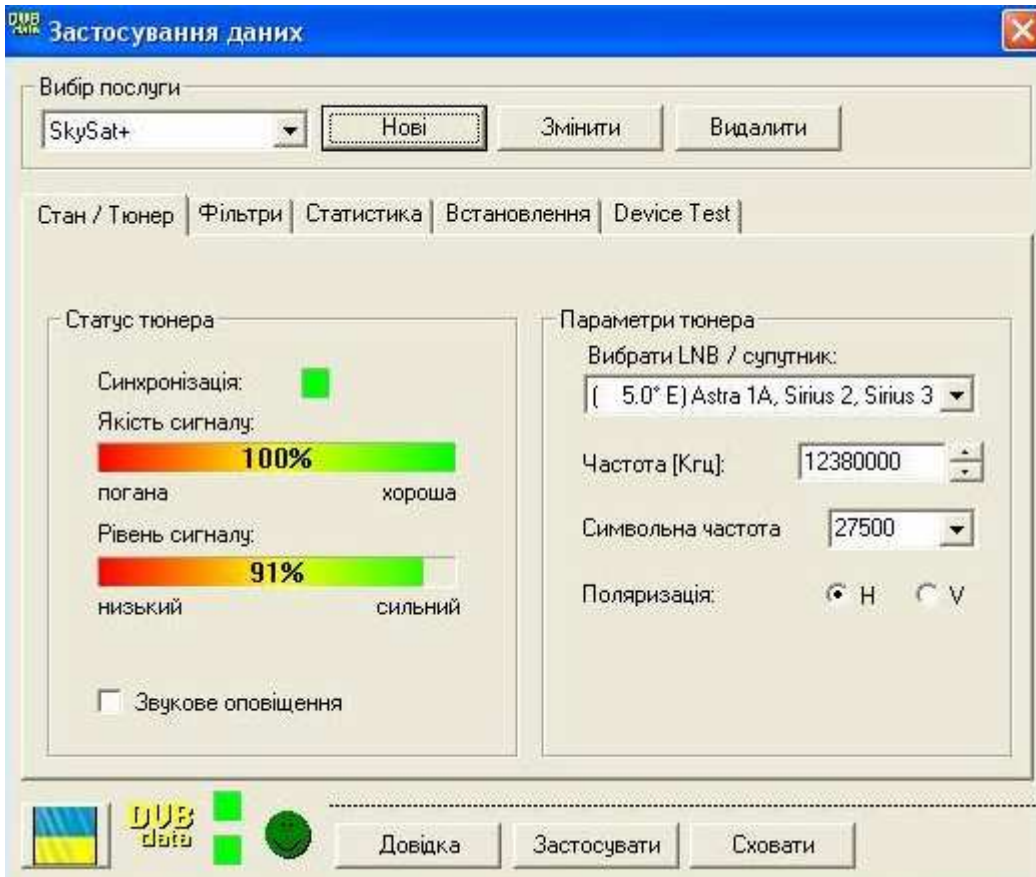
DVB Застосування даних

Вибір послуги

SkySat+

Нові

Змінити

Видалити

Стан / Тюнер | Фільтри | Статистика | Встановлення | Device Test

Статус тюнера

Синхронізація:

Якість сигналу:

100%

погана

хороша

Рівень сигналу:

91%

низький

сильний

Звукове оповіщення

Параметри тюнера

Вибрати LNB / супутник:

( 5.0° E) Astra 1A, Sirius 2, Sirius 3

Частота [Кгц]:

12380000

Символьна частота

27500

Поляризація:

H

V

DVB data

Довідка

Застосувати

Сховати